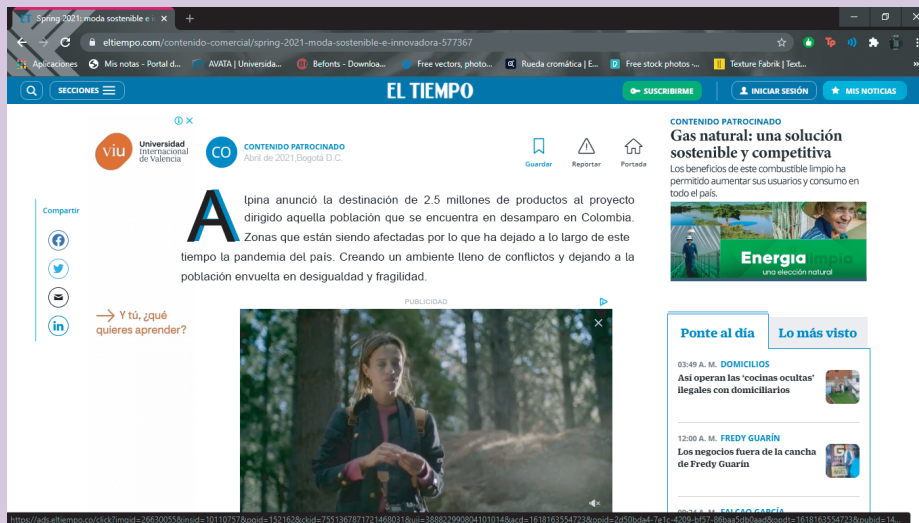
Spring 2021: moda sostenible e i ×
eltiempo.com/contenido-comercial/spring-2021-moda-sostenible-e-innovadora-577367
Aplicaciones | Mis notas - Portal d... | AVATA | Universida... | Befonts - Downloa... | Free vectors, photo... | Rueda cromática | E... | Free stock photos -... | Texture Fabrik | Text...

SECCIONES
EL TIEMPO
SUSCRIBIRME
INICIAR SESIÓN
MIS NOTICIAS

viu Universidad Internacional de Valencia

CO CONTENIDO PATROCINADO
Abril de 2021,Bogotá D.C.

Guardar | Reportar | Portada

Compartir

Alpina anunció la destinación de 2.5 millones de productos al proyecto dirigido aquella población que se encuentra en desamparo en Colombia. Zonas que están siendo afectadas por lo que ha dejado a lo largo de este tiempo la pandemia del país. Creando un ambiente lleno de conflictos y dejando a la población envuelta en desigualdad y fragilidad.

PUBLICIDAD

→ Y tú, ¿qué quieres aprender?

CONTENIDO PATROCINADO
Gas natural: una solución sostenible y competitiva
Los beneficios de este combustible limpio ha permitido aumentar sus usuarios y consumo en todo el país.

Energía limpia
una elección natural

Ponte al día | Lo más visto

03:49 A. M. DOMICILIOS
Así operan las 'cocinas ocultas' ilegales con domiciliarios

12:00 A. M. FREDY GUARÍN
Los negocios fuera de la cancha de Fredy Guarín

FALCAO GARCÍA

https://ads.eltiempo.co/click?impid=26630055&insid=10110757&pid=152162&ckid=7551367871721468031&uii=388822990804101014&acd=1618163554723&opid=2d50bda4-7e1c-4209-bf57-86baa5db0aad&popdt=1618163554723&pubid=14...